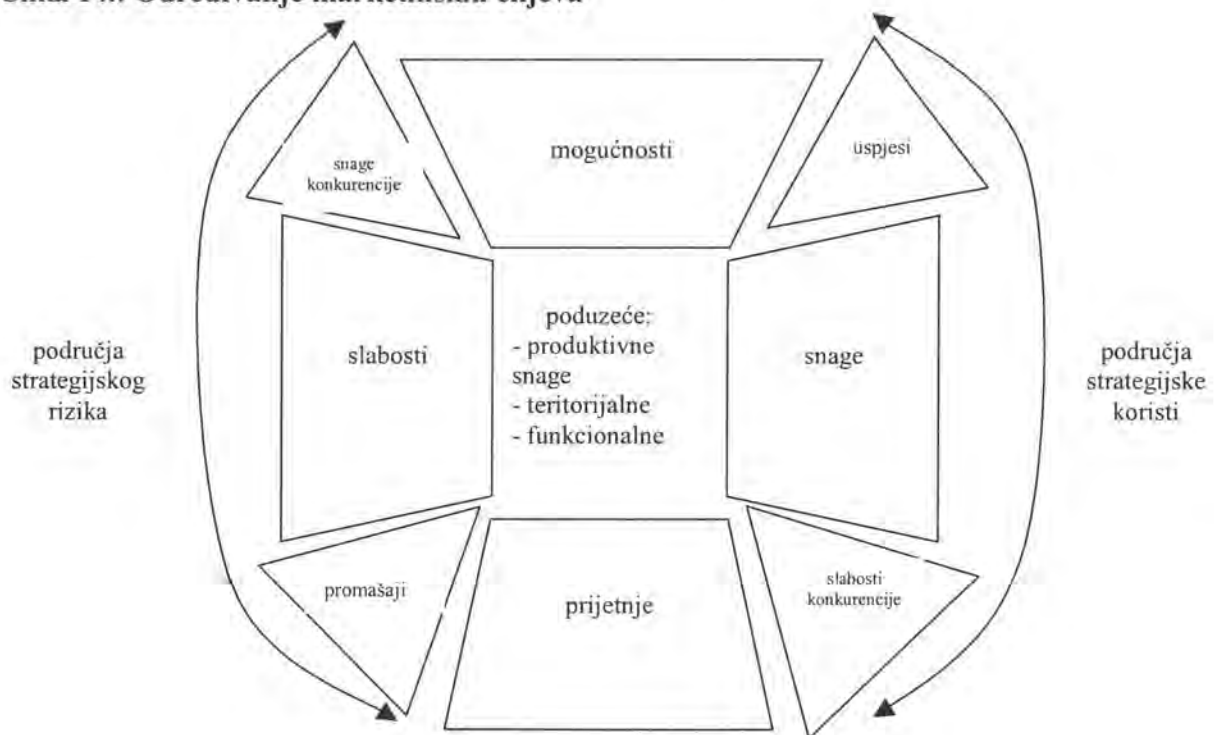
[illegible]

snage konkurencije

mogućnosti

uspjesi

slabosti

poduzeće:
- produktivne snage
- teritorijalne
- funkcionalne

snage

područja strategijskog rizika

područja strategijske koristi

promašaji

prijetnje

slabosti konkurencije